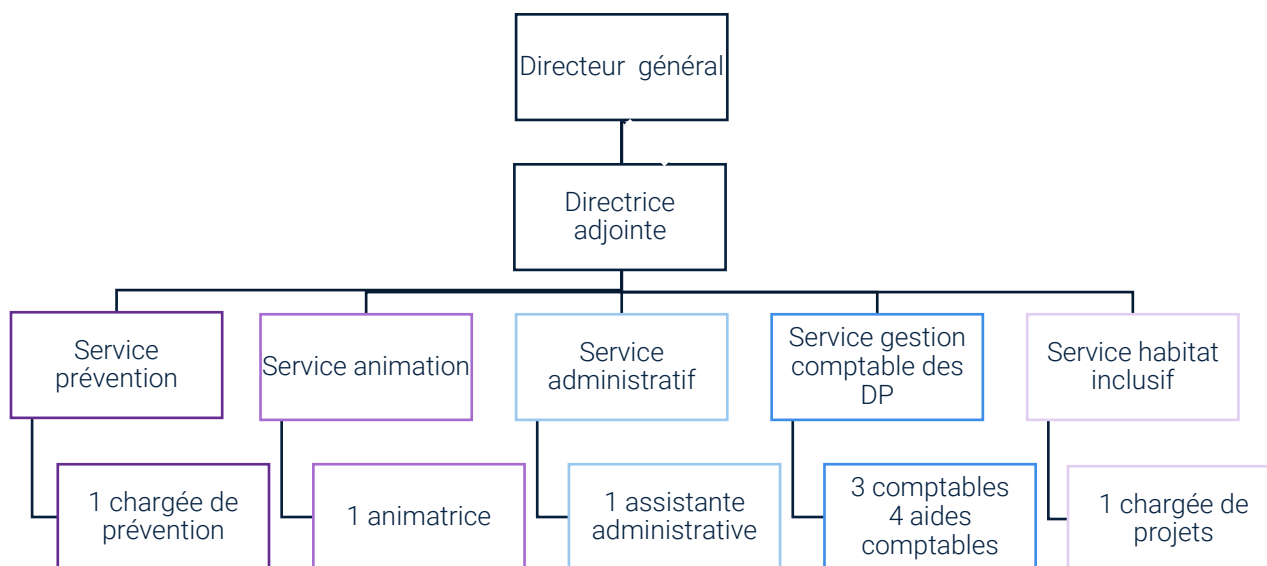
Directeur général

Directrice adjointe

Service prévention

Service animation

Service administratif

Service gestion comptable des DP

Service habitat inclusif

1 chargée de prévention

1 animatrice

1 assistante administrative

3 comptables
4 aides comptables

1 chargée de projets